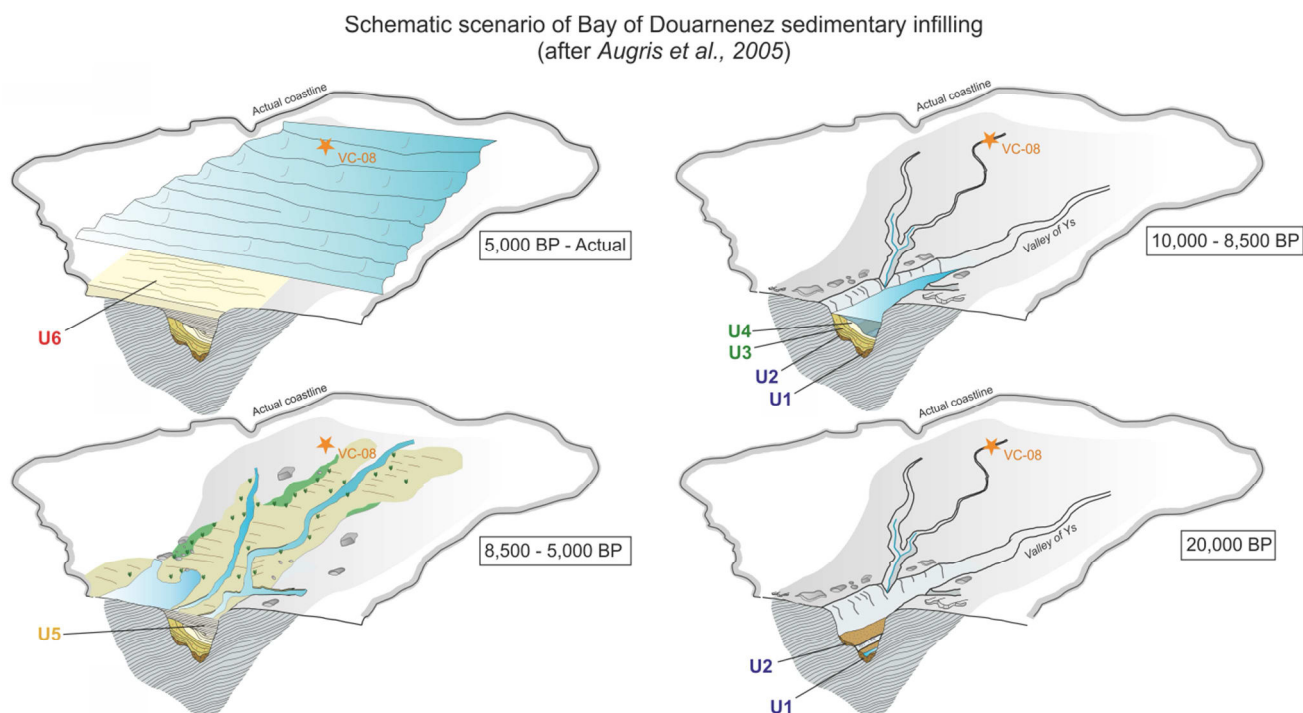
Schematic scenario of Bay of Douarnenez sedimentary infilling
(after *Augris et al., 2005*)

Actual coastline
VC-08
5,000 BP - Actual
U6

Actual coastline
VC-08
Valley of Ys
10,000 - 8,500 BP
U4
U3
U2
U1

Actual coastline
VC-08
8,500 - 5,000 BP
U5

Actual coastline
VC-08
Valley of Ys
20,000 BP
U2
U1